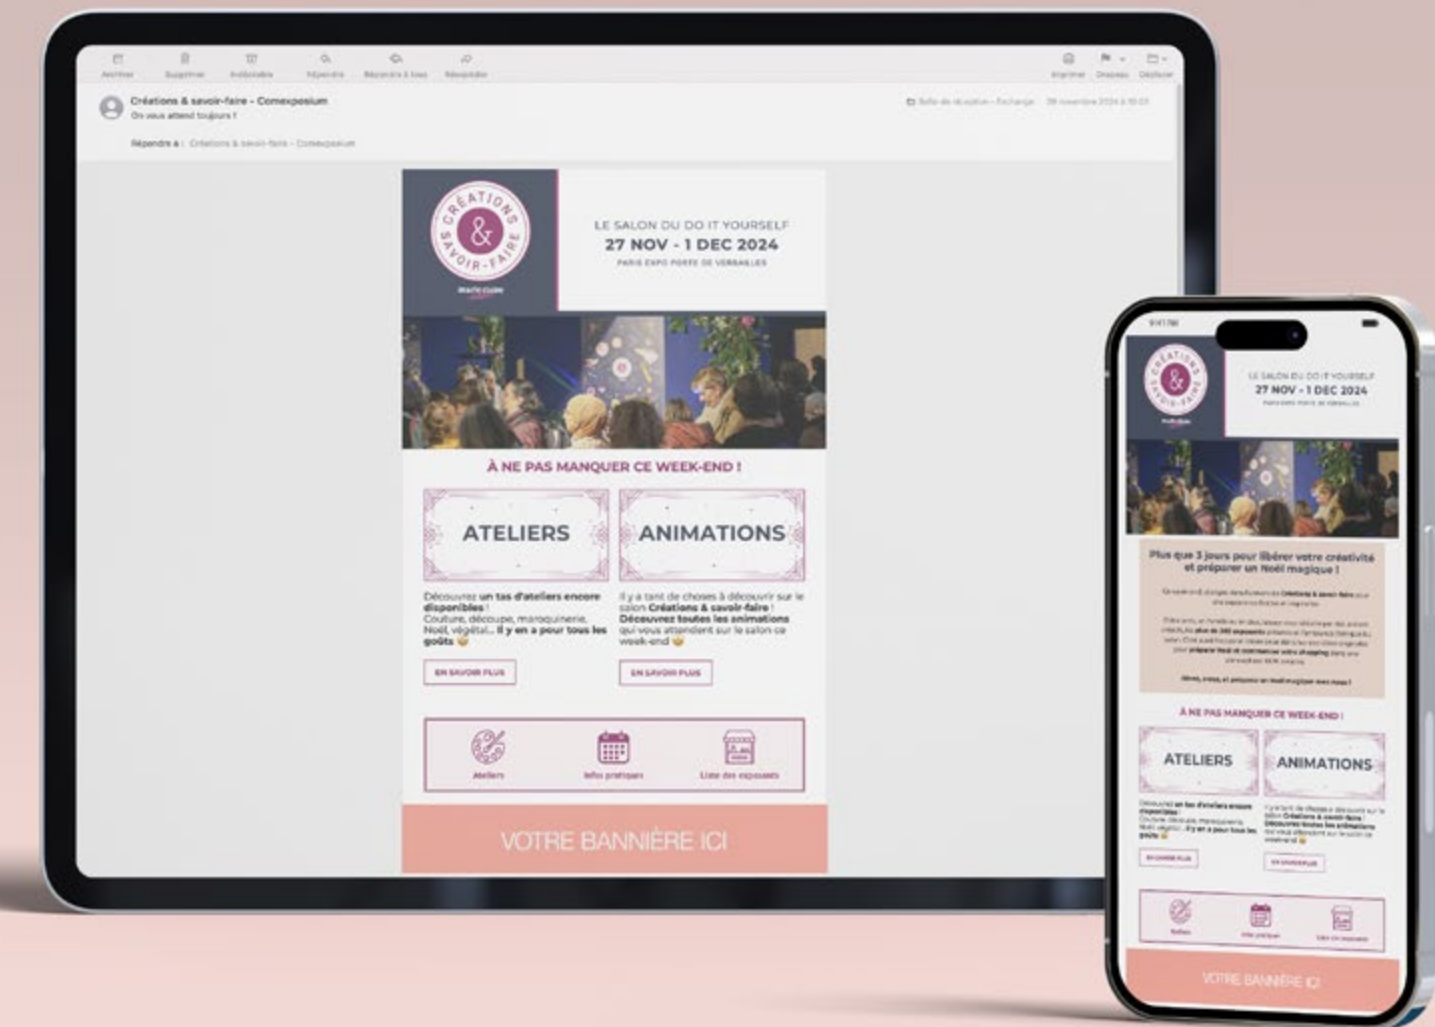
Archiver Supprimer Indésirable Répondre Répondre à tous Réexpédier Imprimer Drapeau Déplacer

Créations & savoir-faire - Comexposium
On vous attend toujours !

Répondre à : Créations & savoir-faire - Comexposium

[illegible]

CRÉATIONS & SAVOIR-FAIRE
marie claire

LE SALON DU DO IT YOURSELF
27 NOV - 1 DEC 2024
PARIS EXPO PORTE DE VERSAILLES

À NE PAS MANQUER CE WEEK-END !

ATELIERS

ANIMATIONS

Découvrez un tas d'ateliers encore disponibles !
Couture, découpe, maroquinerie, Noël, végétal... Il y en a pour tous les goûts

Il y a tant de choses à découvrir sur le salon Créations & savoir-faire ! Découvrez toutes les animations qui vous attendent sur le salon ce week-end

EN SAVOIR PLUS

EN SAVOIR PLUS

Ateliers
Infos pratiques
Liste des exposants

VOTRE BANNIÈRE ICI

9:41

CRÉATIONS & SAVOIR-FAIRE

LE SALON DU DO IT YOURSELF
27 NOV - 1 DEC 2024
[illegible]

Plus que 3 jours pour libérer votre créativité et préparer un Noël magique !

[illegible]

À NE PAS MANQUER CE WEEK-END !

ATELIERS

ANIMATIONS

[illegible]

EN SAVOIR PLUS

EN SAVOIR PLUS

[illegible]

VOTRE BANNIÈRE ICI